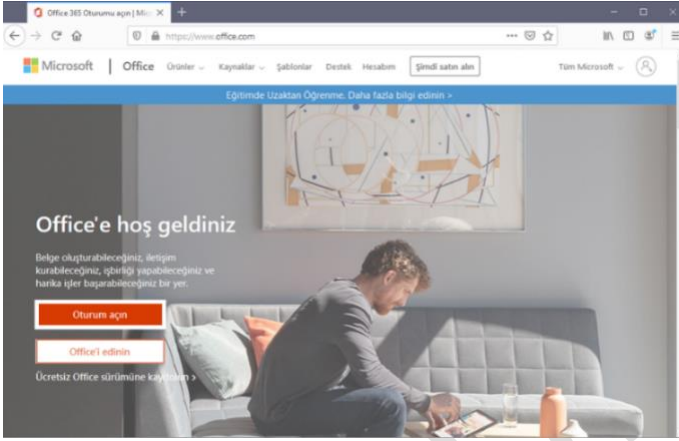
Office 365 Oturumu açın | Mic ×

https://www.office.com

Microsoft | Office Ürünler Kaynaklar Şablonlar Destek Hesabım Şimdi satın alın Tüm Microsoft

Eğitimde Uzaktan Öğrenme. Daha fazla bilgi edinin >

Office'e hoş geldiniz

Belge oluşturabileceğiniz, iletişim kurabileceğiniz, işbirliği yapabileceğiniz ve harika işler başarabileceğiniz bir yer.

Oturum açın

Office'i edinin

Ücretsiz Office sürümüne kaydolun >